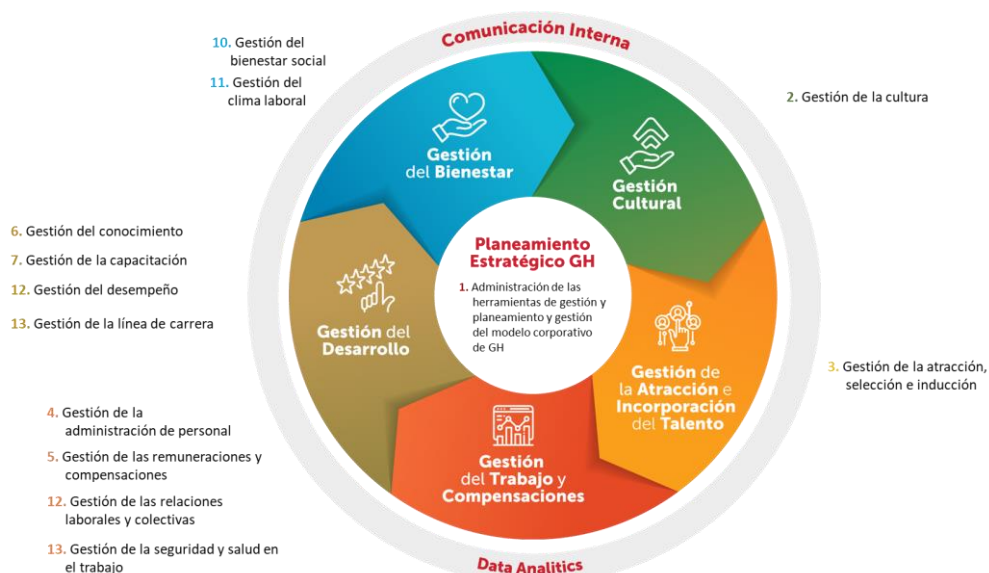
Comunicación Interna

10. Gestión del bienestar social

11. Gestión del clima laboral

2. Gestión de la cultura

Gestión del Bienestar

Gestión Cultural

6. Gestión del conocimiento

7. Gestión de la capacitación

12. Gestión del desempeño

13. Gestión de la línea de carrera

Planeamiento Estratégico GH

1. Administración de las herramientas de gestión y planeamiento y gestión del modelo corporativo de GH

Gestión del Desarrollo

Gestión de la Atracción e Incorporación del Talento

3. Gestión de la atracción, selección e inducción

4. Gestión de la administración de personal

5. Gestión de las remuneraciones y compensaciones

12. Gestión de las relaciones laborales y colectivas

13. Gestión de la seguridad y salud en el trabajo

Gestión del Trabajo y Compensaciones

Data Analitics